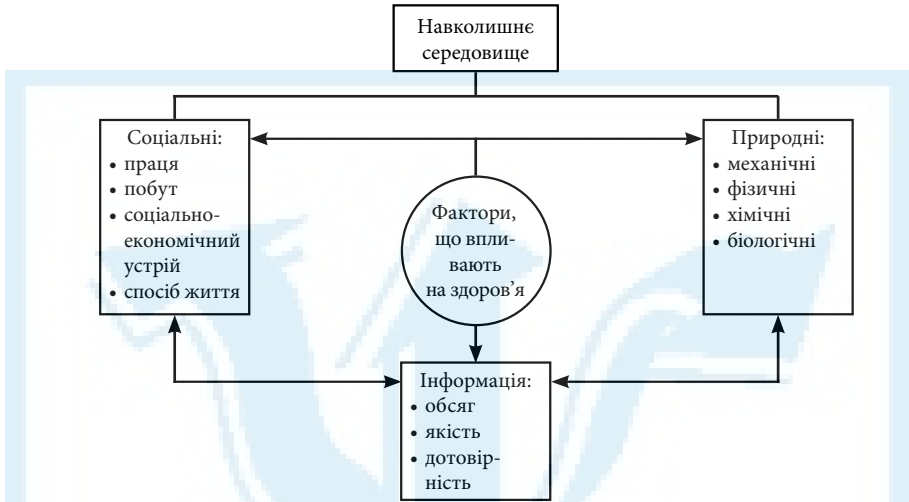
Навколишнє середовище

Соціальні:
• праця
• побут
• соціально-економічний устрій
• спосіб життя

Фактори, що впливають на здоров'я

Природні:
• механічні
• фізичні
• хімічні
• біологічні

Інформація:
• обсяг
• якість
• дотовірність